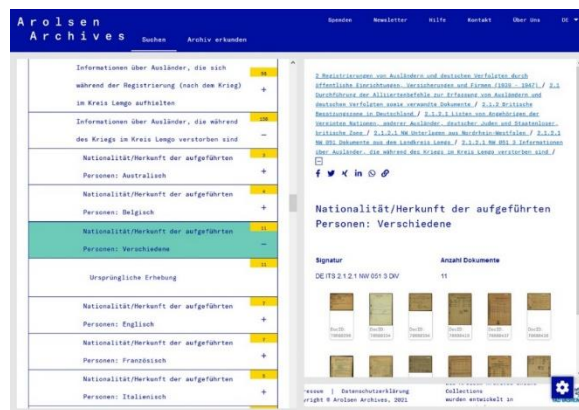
Arolsen Archives

Suchen Archiv erkunden

Spenden Newsletter Hilfe Kontakt Über Uns DE

Informationen über Ausländer, die sich während der Registrierung (nach dem Krieg) im Kreis Lemgo aufhielten
68
+

Informationen über Ausländer, die während des Kriegs im Kreis Lemgo verstorben sind
150
−

Nationalität/Herkunft der aufgeführten Personen: Australisch
3
+

Nationalität/Herkunft der aufgeführten Personen: Belgisch
4
+

Nationalität/Herkunft der aufgeführten Personen: Verschiedene
11
−

Ursprüngliche Erhebung
11

Nationalität/Herkunft der aufgeführten Personen: Englisch
3
+

Nationalität/Herkunft der aufgeführten Personen: Französisch
7
+

Nationalität/Herkunft der aufgeführten Personen: Italienisch
6
+

2 Registrierungen von Ausländern und deutschen Verfolgten durch öffentliche Einrichtungen, Versicherungen und Firmen (1939 - 1947) / 2.1 Durchführung der Alliiertenbefehle zur Erfassung von Ausländern und deutschen Verfolgten sowie verwandte Dokumente / 2.1.2 Britische Besatzungszone in Deutschland / 2.1.2.1 Listen von Angehörigen der Vereinten Nationen, anderer Ausländer, deutscher Juden und Staatenloser, britische Zone / 2.1.2.1 NW Unterlagen aus Nordrhein-Westfalen / 2.1.2.1 NW 051 Dokumente aus dem Landkreis Lemgo / 2.1.2.1 NW 051 3 Informationen über Ausländer, die während des Kriegs im Kreis Lemgo verstorben sind /

Nationalität/Herkunft der aufgeführten Personen: Verschiedene

Signatur
DE ITS 2.1.2.1 NW 051 3 DIV

Anzahl Dokumente
11

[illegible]ressum | Datenschutzerklärung
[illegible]yright © Arolsen Archives, 2021

Collections
worden entwickelt in